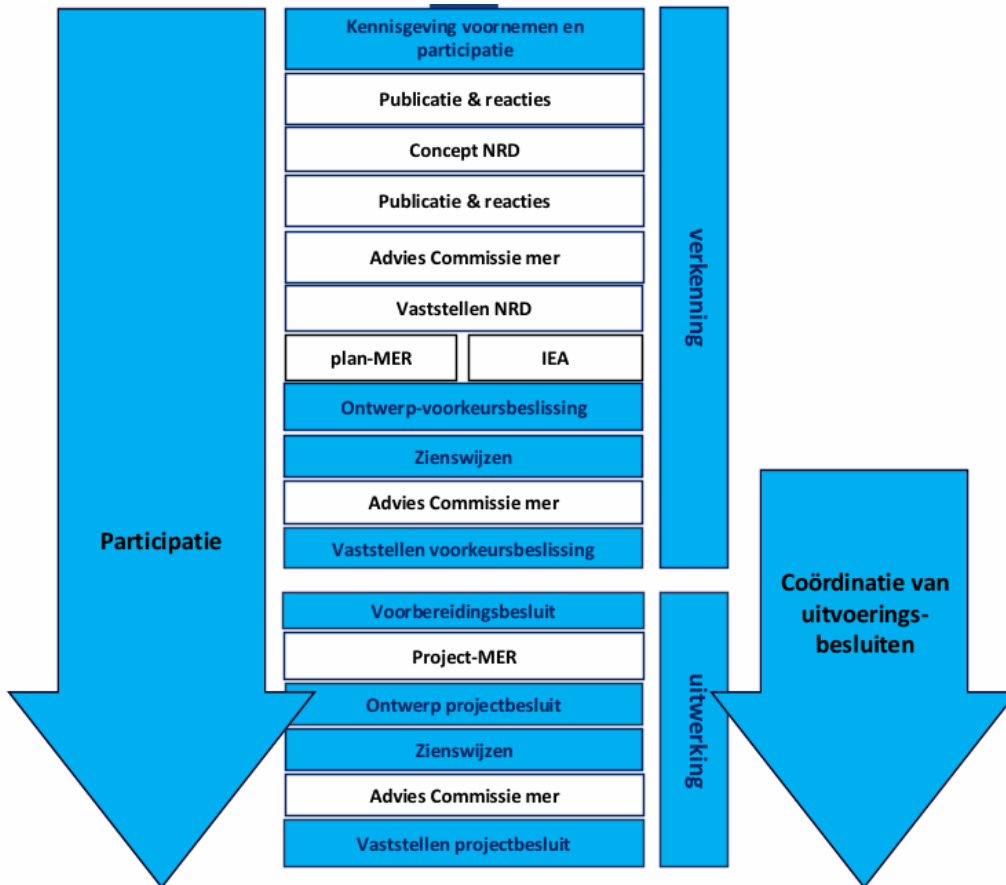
Participatie

Kennisgeving voornemen en participatie

Publicatie & reacties

Concept NRD

Publicatie & reacties

Advies Commissie mer

Vaststellen NRD

plan-MER

IEA

Ontwerp-voorkeursbeslissing

Zienswijzen

Advies Commissie mer

Vaststellen voorkeursbeslissing

Voorbereidingsbesluit

Project-MER

Ontwerp projectbesluit

Zienswijzen

Advies Commissie mer

Vaststellen projectbesluit

verkenning

uitwerking

Coördinatie van uitvoeringsbesluiten